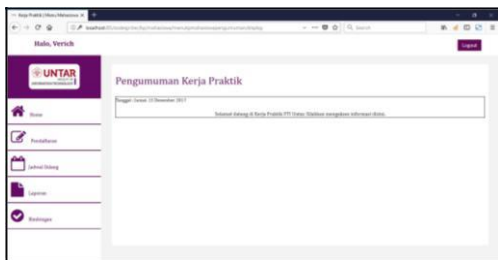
Halo, Verich

Logout

UNTAR

Home

Pendaftaran

Jadwal Sidang

Laporan

Bimbingan

Pengumuman Kerja Praktik

Tanggal: Jumat, 15 Desember 2017

Selamat datang di Kerja Praktik FTI Untar. Silahkan mengakses informasi disini.